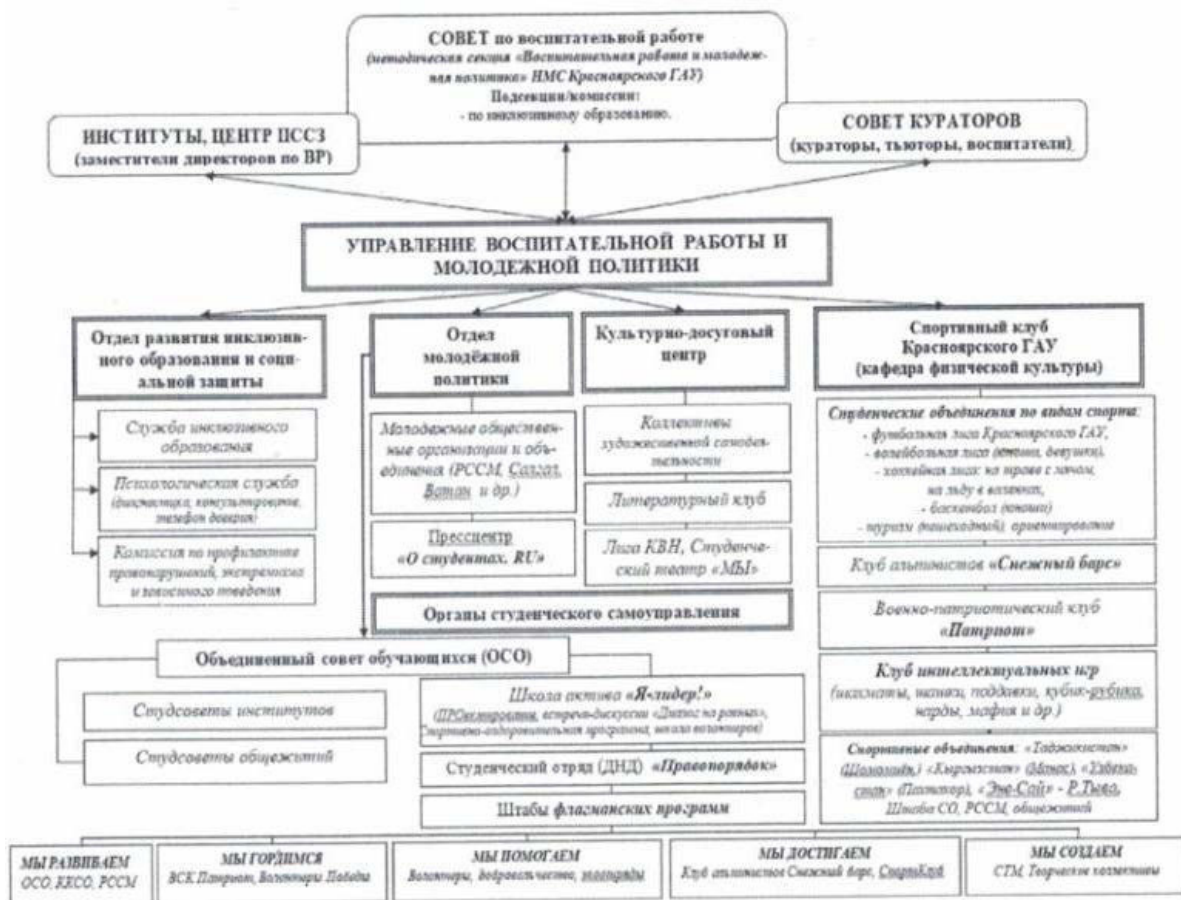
СОВЕТ по воспитательной работе
(методическая секция «Воспитательная работа и молодежная политика» НМС Красноярского ГАУ)
Подсекции/комиссии:
- по инклюзивному образованию.

ИНСТИТУТЫ, ЦЕНТР ПССЗ
(заместители директоров по ВР)

СОВЕТ КУРАТОРОВ
(кураторы, тьюторы, воспитатели)

УПРАВЛЕНИЕ ВОСПИТАТЕЛЬНОЙ РАБОТЫ И МОЛОДЕЖНОЙ ПОЛИТИКИ

Отдел развития инклюзивного образования и социальной защиты

Служба инклюзивного образования

Психологическая служба (диагностика, консультирование, телефон доверия)

Комиссия по профилактике правонарушений, экстремизма и зависимого поведения

Отдел молодёжной политики

Молодежные общественные организации и объединения (РССМ, Солдат, Ватан и др.)

Прессцентр «О студентах. RU»

Культурно-досуговый центр

Коллективы художественной самодеятельности

Литературный клуб

Лига КВН, Студенческий театр «МЫ»

Органы студенческого самоуправления

Спортивный клуб Красноярского ГАУ (кафедра физической культуры)

Студенческие объединения по видам спорта:
- футбольная лига Красноярского ГАУ,
- волейбольная лига (юноши, девушки),
- хоккейная лига: на траве с мячом, на льду в валенках,
- баскетбол (юноши)
- туризм (пешеходный), ориентирование

Клуб альпинистов «Снежный барс»

Военно-патриотический клуб «Патриот»

Клуб интеллектуальных игр (шахматы, шашки, поддавки, кубик-рубика, нарды, мафия и др.)

Землячные объединения: «Таджикистан» (Шохсорайё), «Кыргызстан» (Манас), «Узбекистан» (Памятор), «Эне-Сай» - Р.Тыва, Штабы СО, РССМ, общежитий

Объединенный совет обучающихся (ОСО)

Студсоветы институтов

Студсоветы общежитий

Школа актива «Я-лидер!»
(ПРОактивити, встречи-дискуссии «Диалог на равных», Спортивно-оздоровительная программа, школа волонтеров)

Студенческий отряд (ДНД) «Правопорядок»

Штабы флагманских программ

МЫ РАЗВИВАЕМ
ОСО, ККСО, РССМ

МЫ ГОРДИМСЯ
ВСК Патриот, Волонтеры Победы

МЫ ПОМОГАЕМ
Волонтеры, добровольчество, молодежь

МЫ ДОСТИГАЕМ
Клуб альпинистов Снежный барс, СпортКлуб

МЫ СОЗДАЕМ
СТМ, Творческие коллективы